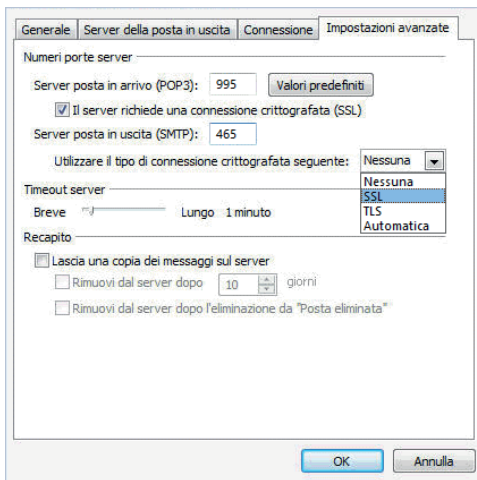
Generale | Server della posta in uscita | Connessione | Impostazioni avanzate

Numeri porte server

Server posta in arrivo (POP3): 995 Valori predefiniti

Il server richiede una connessione crittografata (SSL)

Server posta in uscita (SMTP): 465

Utilizzare il tipo di connessione crittografata seguente: Nessuna

Nessuna
SSL
TLS
Automatica

Timeout server

Breve Lungo 1 minuto

Recapito

Lascia una copia dei messaggi sul server

Rimuovi dal server dopo 10 giorni

Rimuovi dal server dopo l'eliminazione da "Posta eliminata"

OK Annulla